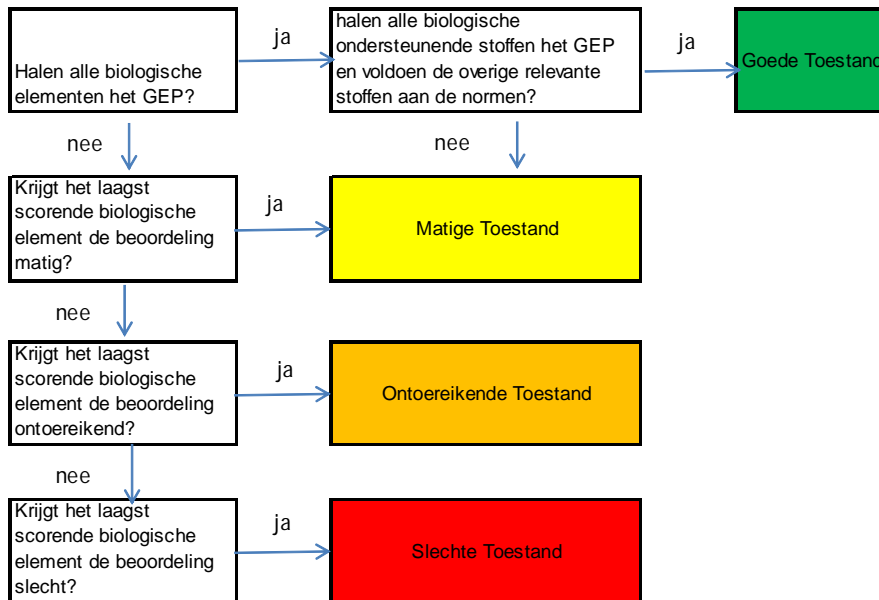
Halen alle biologische elementen het GEP?

ja

halen alle biologische ondersteunende stoffen het GEP en voldoen de overige relevante stoffen aan de normen?

ja

Goede Toestand

nee

nee

Krijgt het laagst scorende biologische element de beoordeling matig?

ja

Matige Toestand

nee

Krijgt het laagst scorende biologische element de beoordeling ontoereikend?

ja

Ontoereikende Toestand

nee

Krijgt het laagst scorende biologische element de beoordeling slecht?

ja

Slechte Toestand